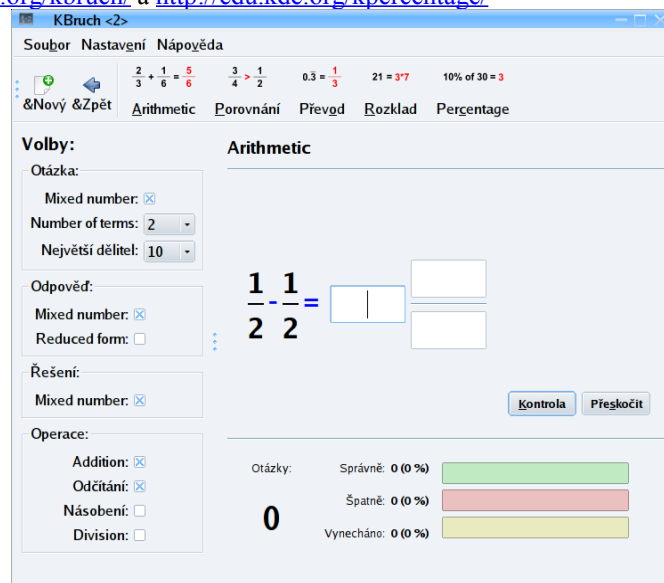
.org/kbruch/ a http://edu.kde.org/kpercentage/

KBruch <2>

Soubor Nastavení Nápověda

&Nový &Zpět

$\frac{2}{3}+\frac{1}{6}=\frac{5}{6}$ Arithmetic

$\frac{3}{4}>\frac{1}{2}$ Porovnání

$0.\overline{3}=\frac{1}{3}$ Převod

21 = 3*7 Rozklad

10% of 30 = 3 Percentage

Volby:

Otázka:
Mixed number: ☒
Number of terms: 2
Největší dělitel: 10

Odpověď:
Mixed number: ☒
Reduced form: ☐

Řešení:
Mixed number: ☒

Operace:
Addition: ☒
Odčítání: ☒
Násobení: ☐
Division: ☐

Arithmetic

$\frac{1}{2}-\frac{1}{2}=$

Kontrola Přeskočit

Otázky:
0

Správně: 0 (0 %)
Špatně: 0 (0 %)
Vynecháno: 0 (0 %)